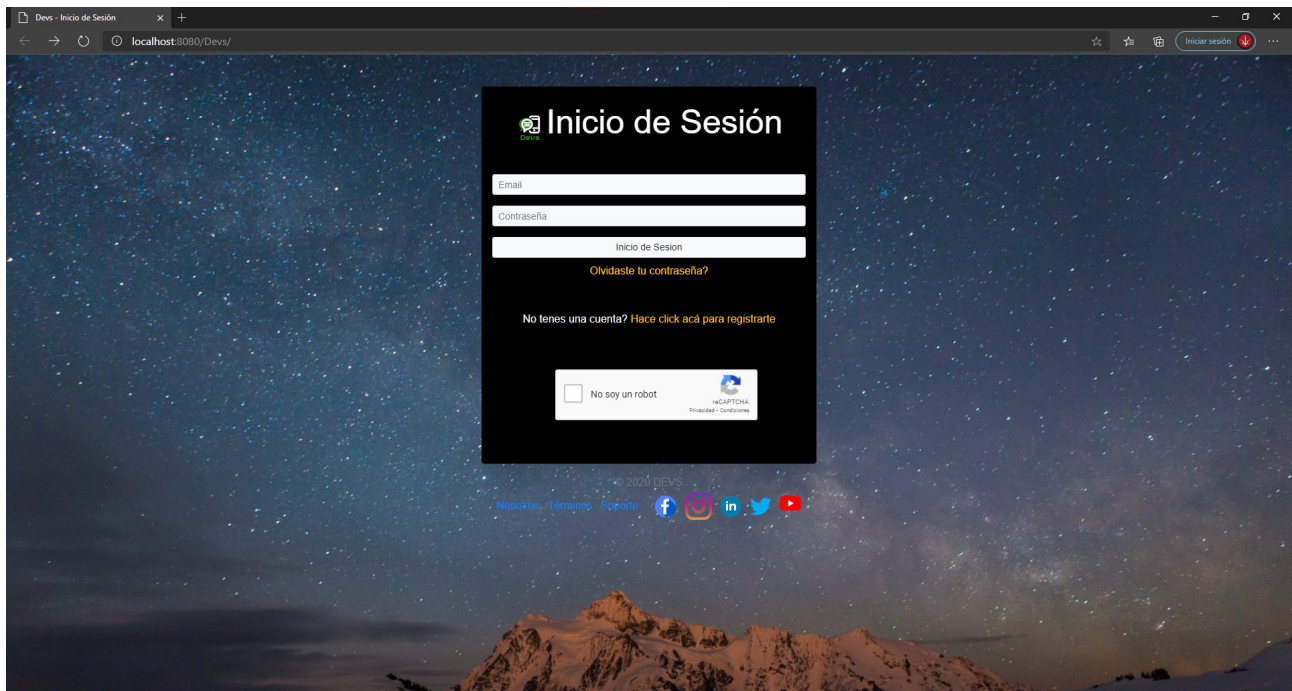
Devs - Inicio de Sesión

localhost:8080/Devs/

Iniciar sesión

Devs

Inicio de Sesión

Email

Contraseña

Inicio de Sesion

Olvidaste tu contraseña?

No tenes una cuenta? Hace click acá para registrarte

No soy un robot

reCAPTCHA
Privacidad - Condiciones

© 2020 DEVS

Nosotros Terminos Soporte

in